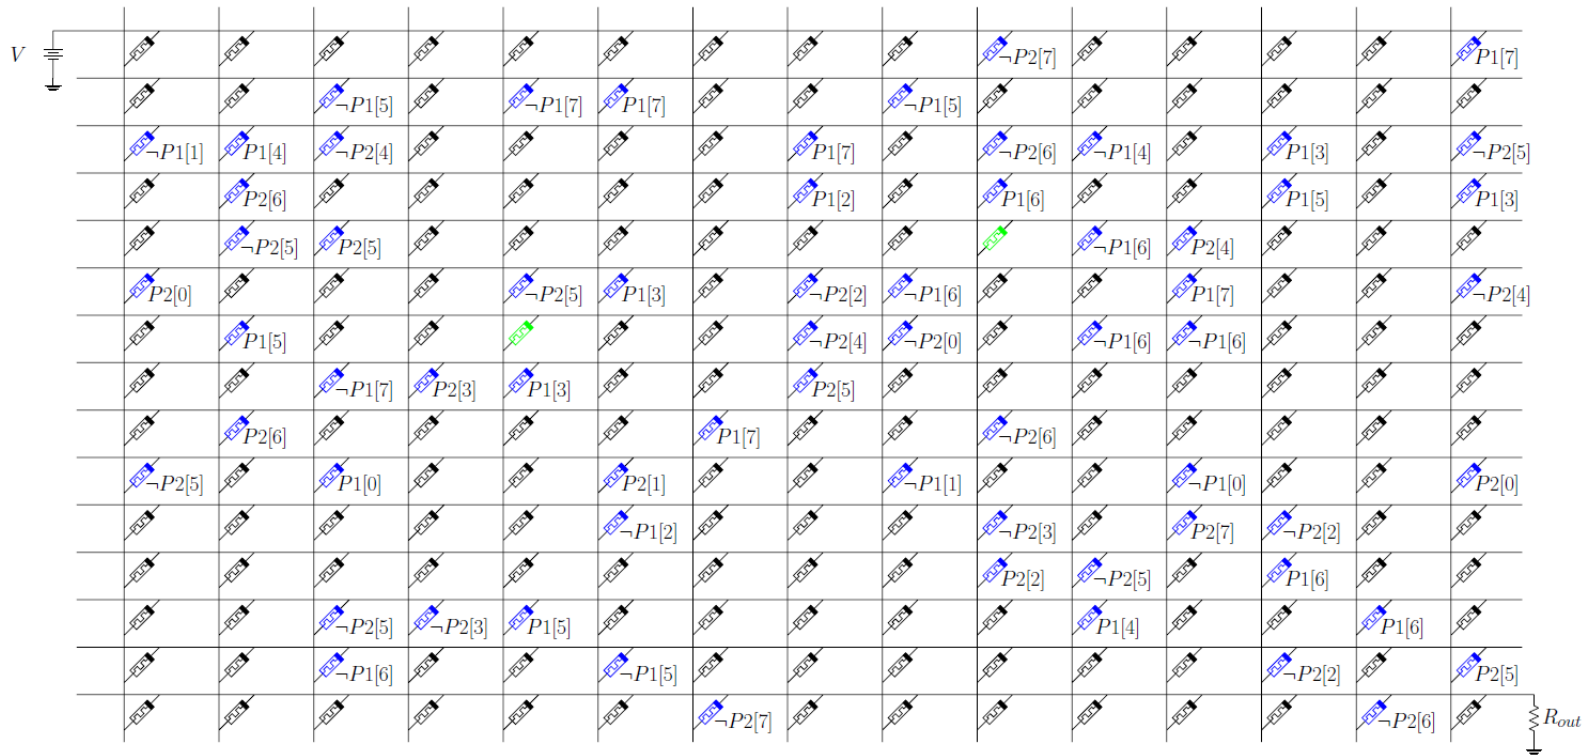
$V$

$\neg P2[7]$ $P1[7]$

$\neg P1[5]$ $\neg P1[7]$ $P1[7]$ $\neg P1[5]$

$\neg P1[1]$ $P1[4]$ $\neg P2[4]$ $P1[7]$ $\neg P2[6]$ $\neg P1[4]$ $P1[3]$ $\neg P2[5]$

$P2[6]$ $P1[2]$ $P1[6]$ $P1[5]$ $P1[3]$

$\neg P2[5]$ $P2[5]$ $\neg P1[6]$ $P2[4]$

$P2[0]$ $\neg P2[5]$ $P1[3]$ $\neg P2[2]$ $\neg P1[6]$ $P1[7]$ $\neg P2[4]$

$P1[5]$ $\neg P2[4]$ $\neg P2[0]$ $\neg P1[6]$ $\neg P1[6]$

$\neg P1[7]$ $P2[3]$ $P1[3]$ $P2[5]$

$P2[6]$ $P1[7]$ $\neg P2[6]$

$\neg P2[5]$ $P1[0]$ $P2[1]$ $\neg P1[1]$ $\neg P1[0]$ $P2[0]$

$\neg P1[2]$ $\neg P2[3]$ $P2[7]$ $\neg P2[2]$

$P2[2]$ $\neg P2[5]$ $P1[6]$

$\neg P2[5]$ $\neg P2[3]$ $P1[5]$ $P1[4]$ $P1[6]$

$\neg P1[6]$ $\neg P1[5]$ $\neg P2[2]$ $P2[5]$

$\neg P2[7]$ $\neg P2[6]$

$R_{out}$